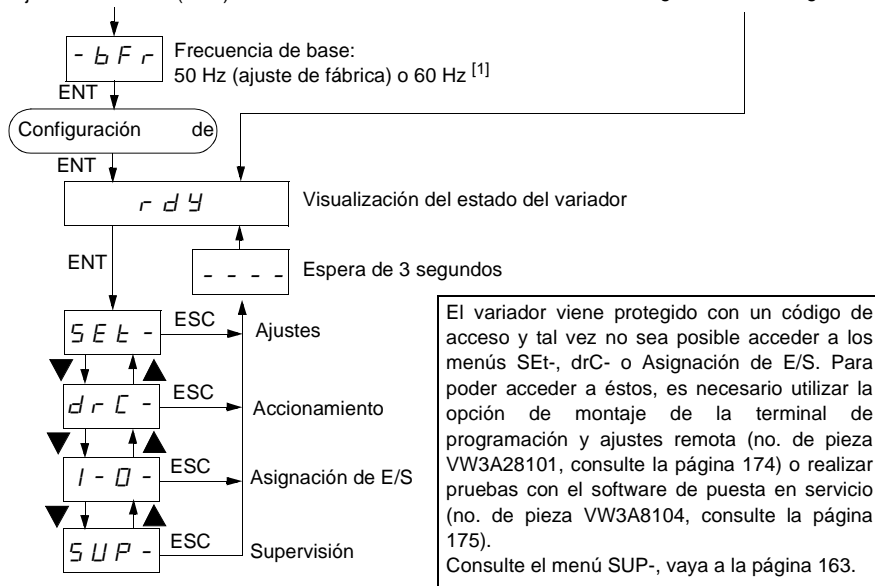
- bFr

Frecuencia de base: 50 Hz (ajuste de fábrica) o 60 Hz [1]

ENT

Configuración de

ENT

rdY

Visualización del estado del variador

ENT

- - - -

Espera de 3 segundos

SEt-

ESC

Ajustes

drC-

ESC

Accionamiento

I-O-

ESC

Asignación de E/S

SUP-

ESC

Supervisión

El variador viene protegido con un código de acceso y tal vez no sea posible acceder a los menús SEt-, drC- o Asignación de E/S. Para poder acceder a éstos, es necesario utilizar la opción de montaje de la terminal de programación y ajustes remota (no. de pieza VW3A28101, consulte la página 174) o realizar pruebas con el software de puesta en servicio (no. de pieza VW3A8104, consulte la página 175).
Consulte el menú SUP-, vaya a la página 163.